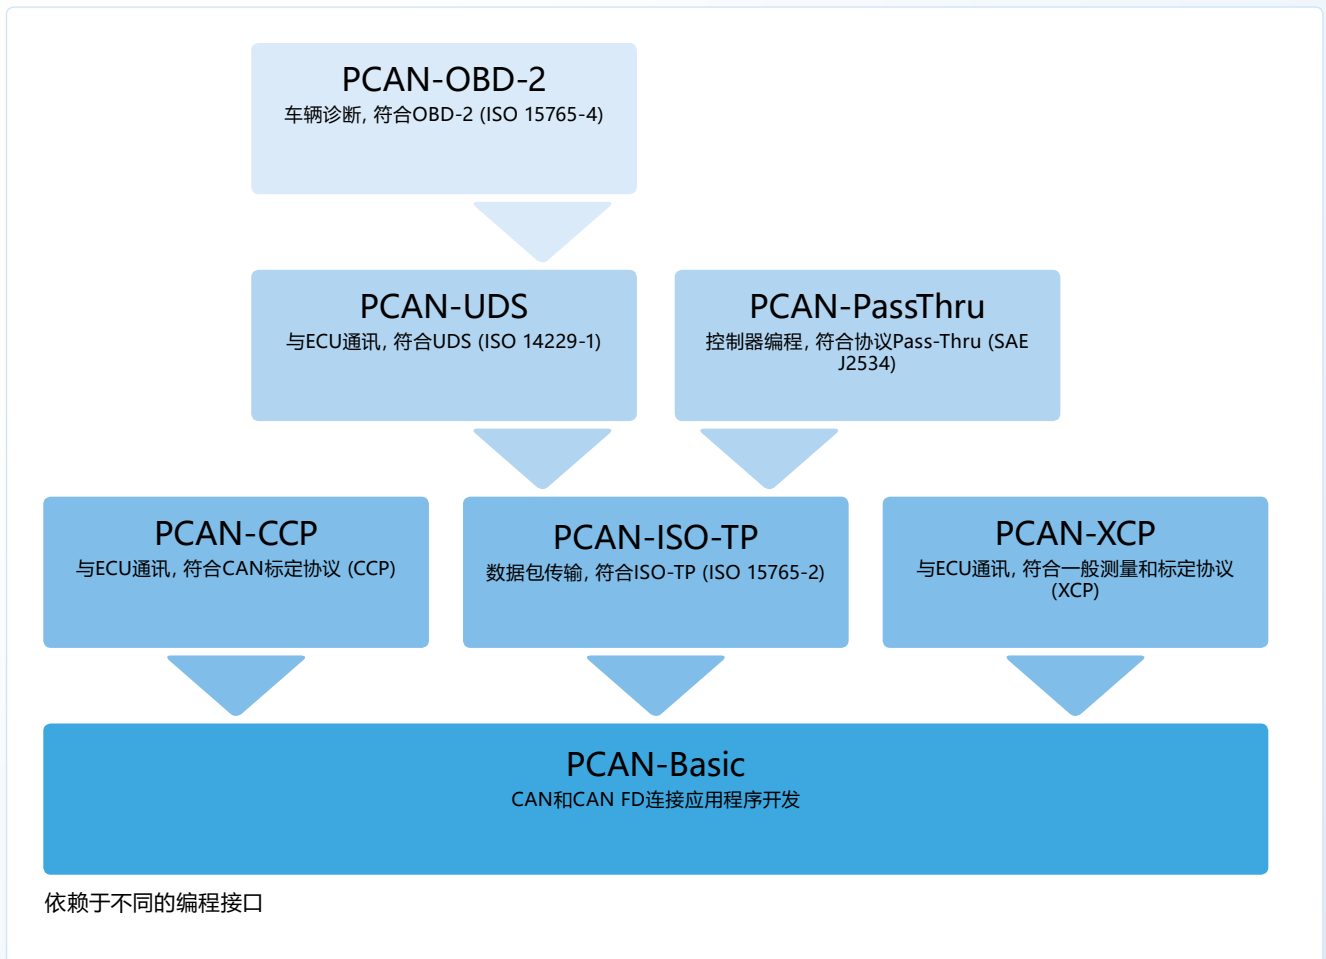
PCAN-OBD-2
车辆诊断，符合OBD-2 (ISO 15765-4)

PCAN-UDS
与ECU通讯，符合UDS (ISO 14229-1)

PCAN-PassThru
控制器编程，符合协议Pass-Thru (SAE J2534)

PCAN-CCP
与ECU通讯，符合CAN标定协议 (CCP)

PCAN-ISO-TP
数据包传输，符合ISO-TP (ISO 15765-2)

PCAN-XCP
与ECU通讯，符合一般测量和标定协议 (XCP)

PCAN-Basic
CAN和CAN FD连接应用程序开发

依赖于不同的编程接口